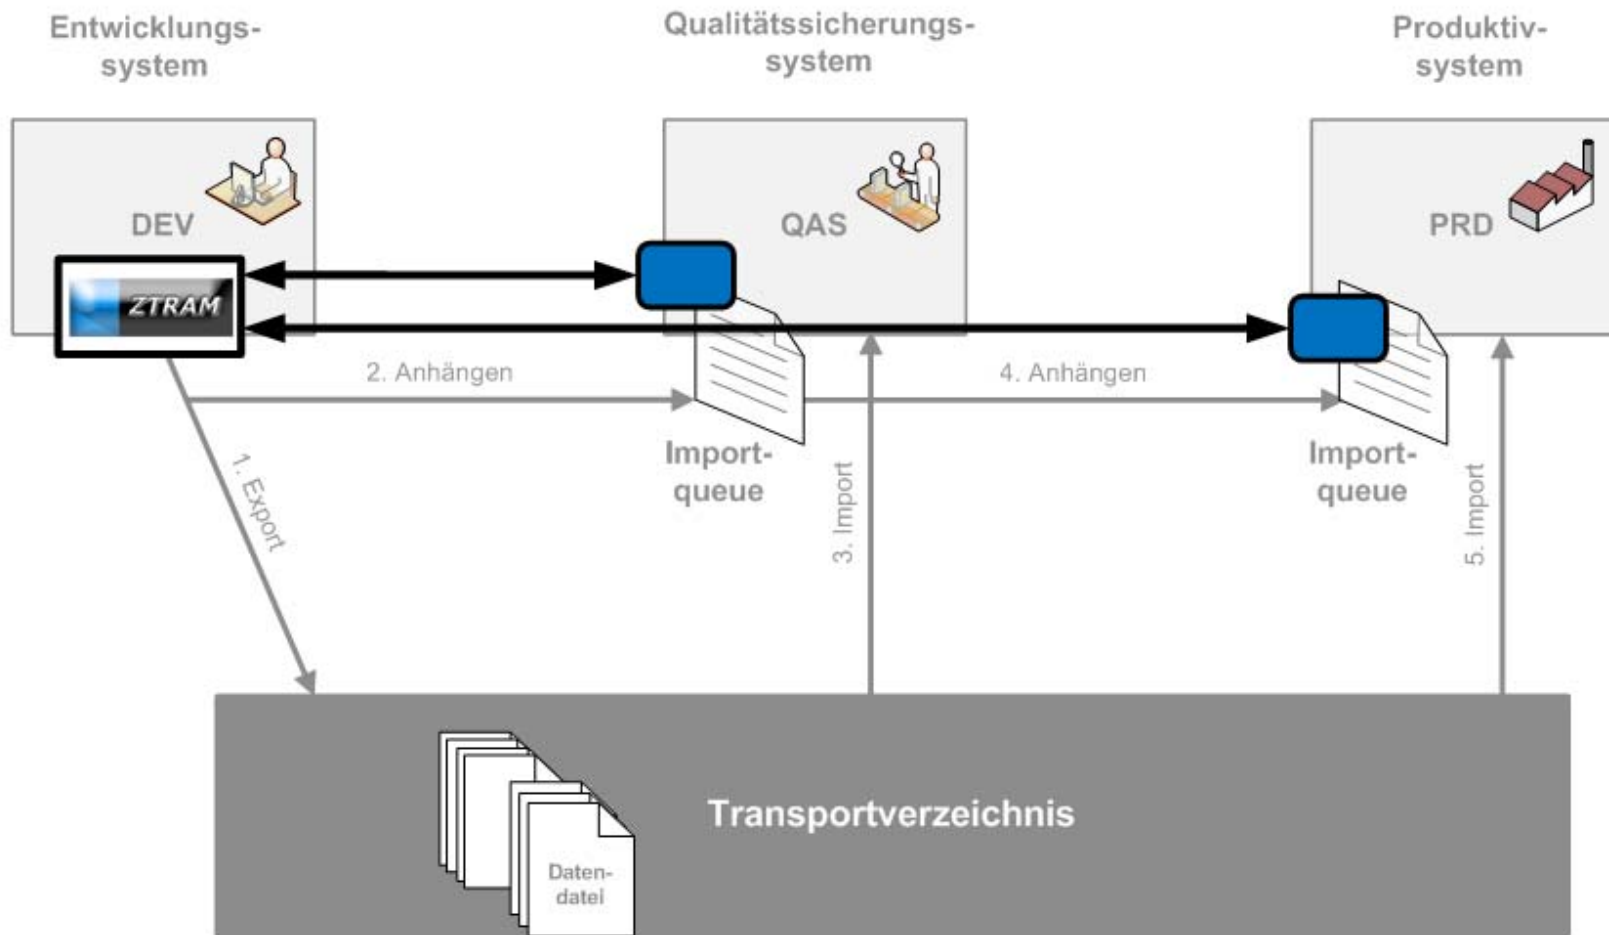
Entwicklungssystem

Qualitätssicherungssystem

Produktivsystem

DEV

QAS

PRD

ZTRAM

2. Anhängen

4. Anhängen

1. Export

Import-queue

3. Import

Import-queue

5. Import

Transportverzeichnis

Daten-datei